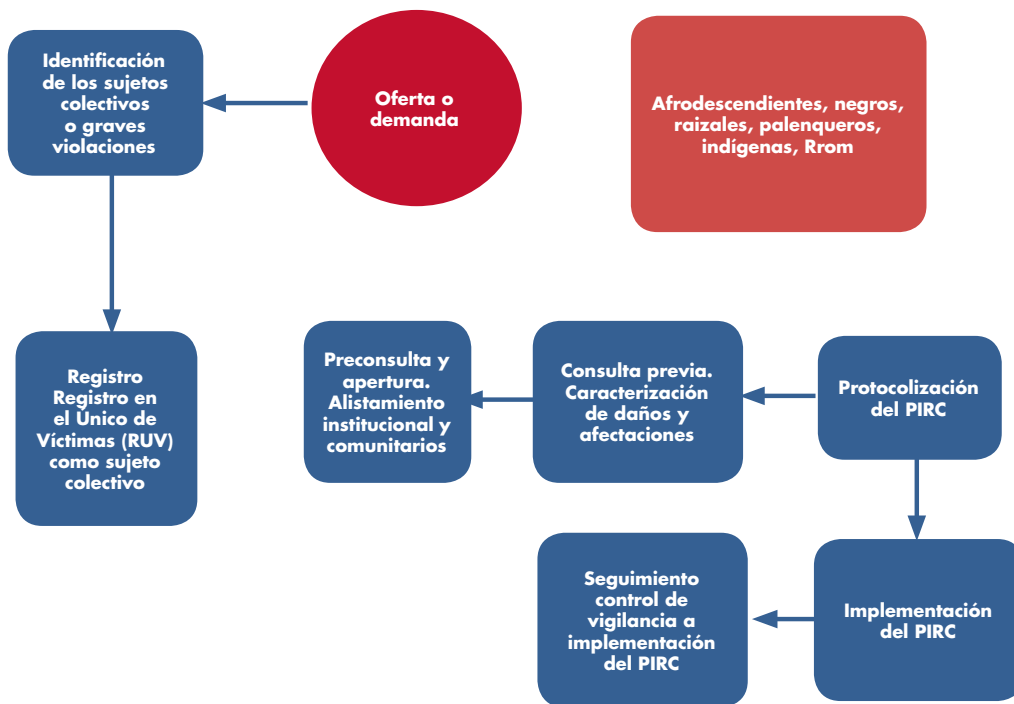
Identificación de los sujetos colectivos o graves violaciones

Oferta o demanda

Afrodescendientes, negros, raizales, palenqueros, indígenas, Rrom

Registro Registro en el Único de Víctimas (RUV) como sujeto colectivo

Preconsulta y apertura. Alistamiento institucional y comunitarios

Consulta previa. Caracterización de daños y afectaciones

Protocolización del PIRC

Seguimiento control de vigilancia a implementación del PIRC

Implementación del PIRC